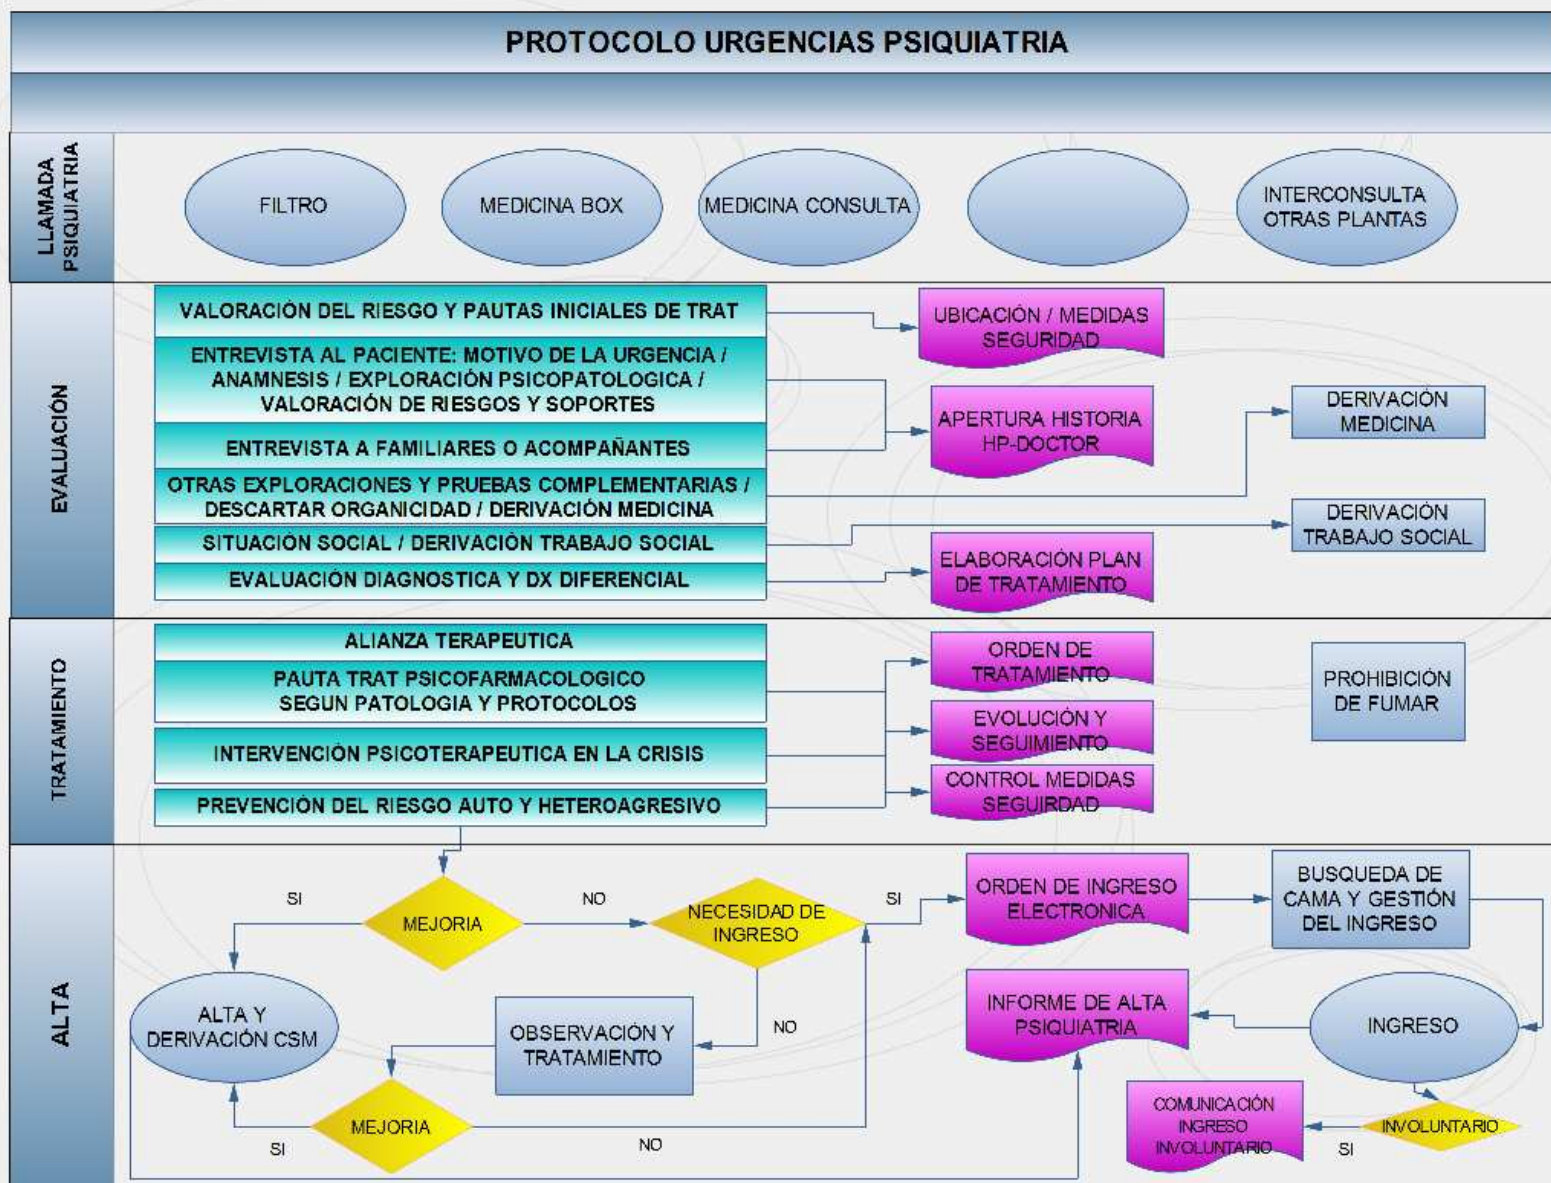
PROTOCOLO URGENCIAS PSIQUIATRIA

LLAMADA PSIQUIATRIA

FILTRO

MEDICINA BOX

MEDICINA CONSULTA

INTERCONSULTA OTRAS PLANTAS

EVALUACIÓN

VALORACIÓN DEL RIESGO Y PAUTAS INICIALES DE TRAT

ENTREVISTA AL PACIENTE: MOTIVO DE LA URGENCIA / ANAMNESIS / EXPLORACIÓN PSICOPATOLOGICA / VALORACIÓN DE RIESGOS Y SOPORTES

ENTREVISTA A FAMILIARES O ACOMPAÑANTES

OTRAS EXPLORACIONES Y PRUEBAS COMPLEMENTARIAS / DESCARTAR ORGANICIDAD / DERIVACIÓN MEDICINA

SITUACIÓN SOCIAL / DERIVACIÓN TRABAJO SOCIAL

EVALUACIÓN DIAGNOSTICA Y DX DIFERENCIAL

UBICACIÓN / MEDIDAS SEGURIDAD

APERTURA HISTORIA HP-DOCTOR

DERIVACIÓN MEDICINA

DERIVACIÓN TRABAJO SOCIAL

ELABORACIÓN PLAN DE TRATAMIENTO

TRATAMIENTO

ALIANZA TERAPEUTICA

PAUTA TRAT PSICOFARMACOLOGICO SEGUN PATOLOGIA Y PROTOCOLOS

INTERVENCIÓN PSICOTERAPEUTICA EN LA CRISIS

PREVENCIÓN DEL RIESGO AUTO Y HETEROAGRESIVO

ORDEN DE TRATAMIENTO

EVOLUCIÓN Y SEGUIMIENTO

CONTROL MEDIDAS SEGUIRDAD

PROHIBICIÓN DE FUMAR

ALTA

SI

MEJORIA

NO

NECESIDAD DE INGRESO

SI

ORDEN DE INGRESO ELECTRONICA

BUSQUEDA DE CAMA Y GESTIÓN DEL INGRESO

ALTA Y DERIVACIÓN CSM

OBSERVACIÓN Y TRATAMIENTO

NO

INFORME DE ALTA PSIQUIATRIA

INGRESO

MEJORIA

SI

NO

COMUNICACIÓN INGRESO INVOLUNTARIO

SI

INVOLUNTARIO